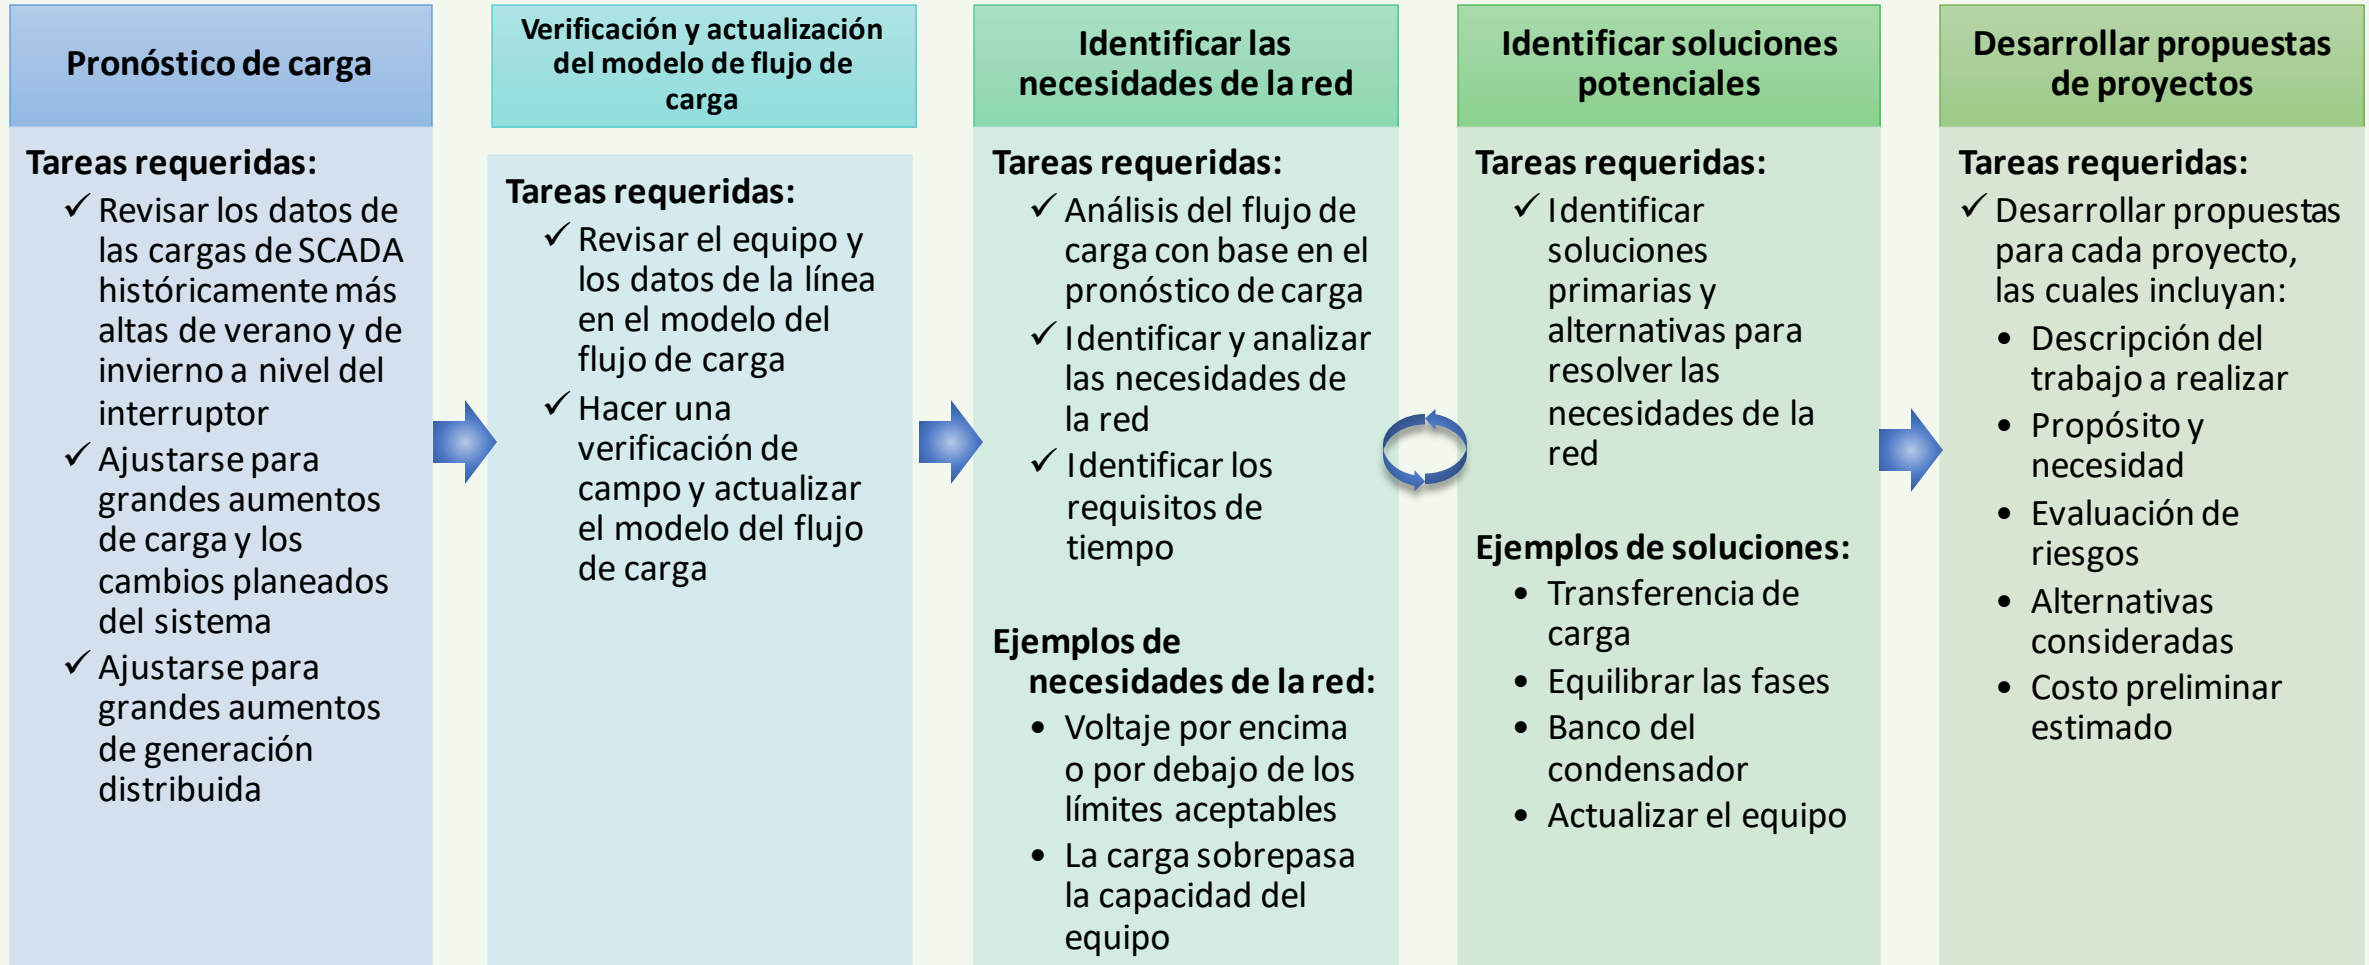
Pronóstico de carga

Tareas requeridas:
✓ Revisar los datos de las cargas de SCADA históricamente más altas de verano y de invierno a nivel del interruptor
✓ Ajustarse para grandes aumentos de carga y los cambios planeados del sistema
✓ Ajustarse para grandes aumentos de generación distribuida

Verificación y actualización del modelo de flujo de carga

Tareas requeridas:
✓ Revisar el equipo y los datos de la línea en el modelo del flujo de carga
✓ Hacer una verificación de campo y actualizar el modelo del flujo de carga

Identificar las necesidades de la red

Tareas requeridas:
✓ Análisis del flujo de carga con base en el pronóstico de carga
✓ Identificar y analizar las necesidades de la red
✓ Identificar los requisitos de tiempo

Ejemplos de necesidades de la red:
• Voltaje por encima o por debajo de los límites aceptables
• La carga sobrepasa la capacidad del equipo

Identificar soluciones potenciales

Tareas requeridas:
✓ Identificar soluciones primarias y alternativas para resolver las necesidades de la red

Ejemplos de soluciones:
• Transferencia de carga
• Equilibrar las fases
• Banco del condensador
• Actualizar el equipo

Desarrollar propuestas de proyectos

Tareas requeridas:
✓ Desarrollar propuestas para cada proyecto, las cuales incluyan:
• Descripción del trabajo a realizar
• Propósito y necesidad
• Evaluación de riesgos
• Alternativas consideradas
• Costo preliminar estimado